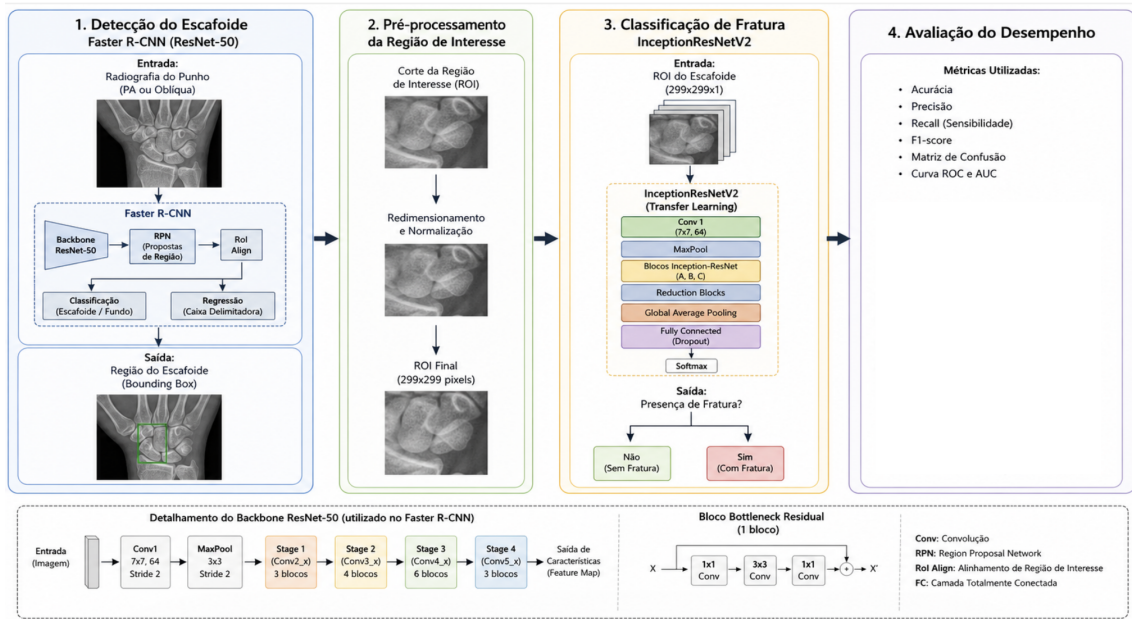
1. Detecção do Escafoide
Faster R-CNN (ResNet-50)

Entrada:
Radiografia do Punho
(PA ou Oblíqua)

Faster R-CNN

Backbone
ResNet-50

RPN
(Propostas de Região)

RoI
Align

Classificação
(Escafoide / Fundo)

Regressão
(Caixa Delimitadora)

Saída:
Região do Escafoide
(Bounding Box)

2. Pré-processamento
da Região de Interesse

Corte da Região
de Interesse (ROI)

Redimensionamento
e Normalização

ROI Final
(299x299 pixels)

3. Classificação de Fratura
InceptionResNetV2

Entrada:
ROI do Escafoide
(299x299x1)

InceptionResNetV2
(Transfer Learning)

Conv 1
(7x7, 64)

MaxPool

Blocos Inception-ResNet
(A, B, C)

Reduction Blocks

Global Average Pooling

Fully Connected
(Dropout)

Softmax

Saída:
Presença de Fratura?

Não
(Sem Fratura)

Sim
(Com Fratura)

4. Avaliação do Desempenho

Métricas Utilizadas:
• Acurácia
• Precisão
• Recall (Sensibilidade)
• F1-score
• Matriz de Confusão
• Curva ROC e AUC

Detalhamento do Backbone ResNet-50 (utilizado no Faster R-CNN)

Entrada
(Imagem)

Conv1
7x7, 64
Stride 2

MaxPool
3x3
Stride 2

Stage 1
(Conv2_x)
3 blocos

Stage 2
(Conv3_x)
4 blocos

Stage 3
(Conv4_x)
6 blocos

Stage 4
(Conv5_x)
3 blocos

Saída de Características
(Feature Map)

Bloco Bottleneck Residual
(1 bloco)

X
1x1
Conv
3x3
Conv
1x1
Conv
+
X'

Conv: Convolução
RPN: Region Proposal Network
RoI Align: Alinhamento de Região de Interesse
FC: Camada Totalmente Conectada